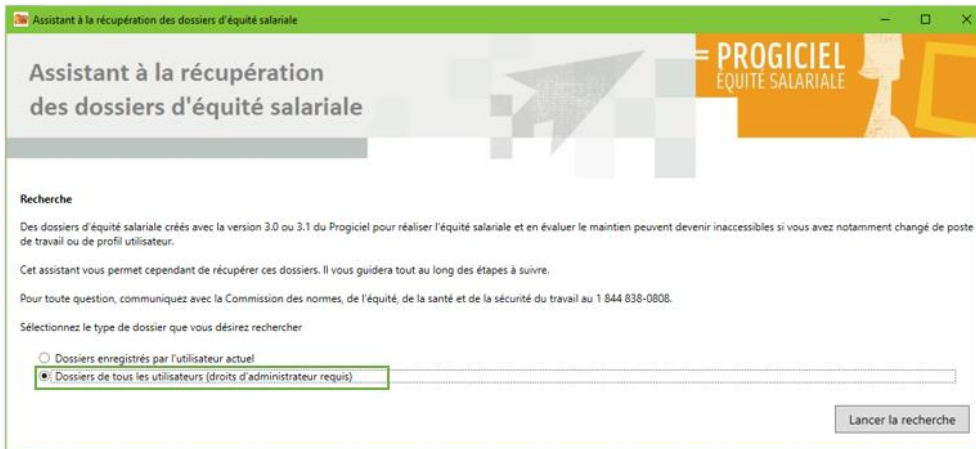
Assistant à la récupération des dossiers d'équité salariale

Assistant à la récupération des dossiers d'équité salariale

PROGICIEL
ÉQUITÉ SALARIALE

Recherche

Des dossiers d'équité salariale créés avec la version 3.0 ou 3.1 du Progiciel pour réaliser l'équité salariale et en évaluer le maintien peuvent devenir inaccessibles si vous avez notamment changé de poste de travail ou de profil utilisateur.

Cet assistant vous permet cependant de récupérer ces dossiers. Il vous guidera tout au long des étapes à suivre.

Pour toute question, communiquez avec la Commission des normes, de l'équité, de la santé et de la sécurité du travail au 1 844 838-0808.

Sélectionnez le type de dossier que vous désirez rechercher

Dossiers enregistrés par l'utilisateur actuel

Dossiers de tous les utilisateurs (droits d'administrateur requis)

Lancer la recherche